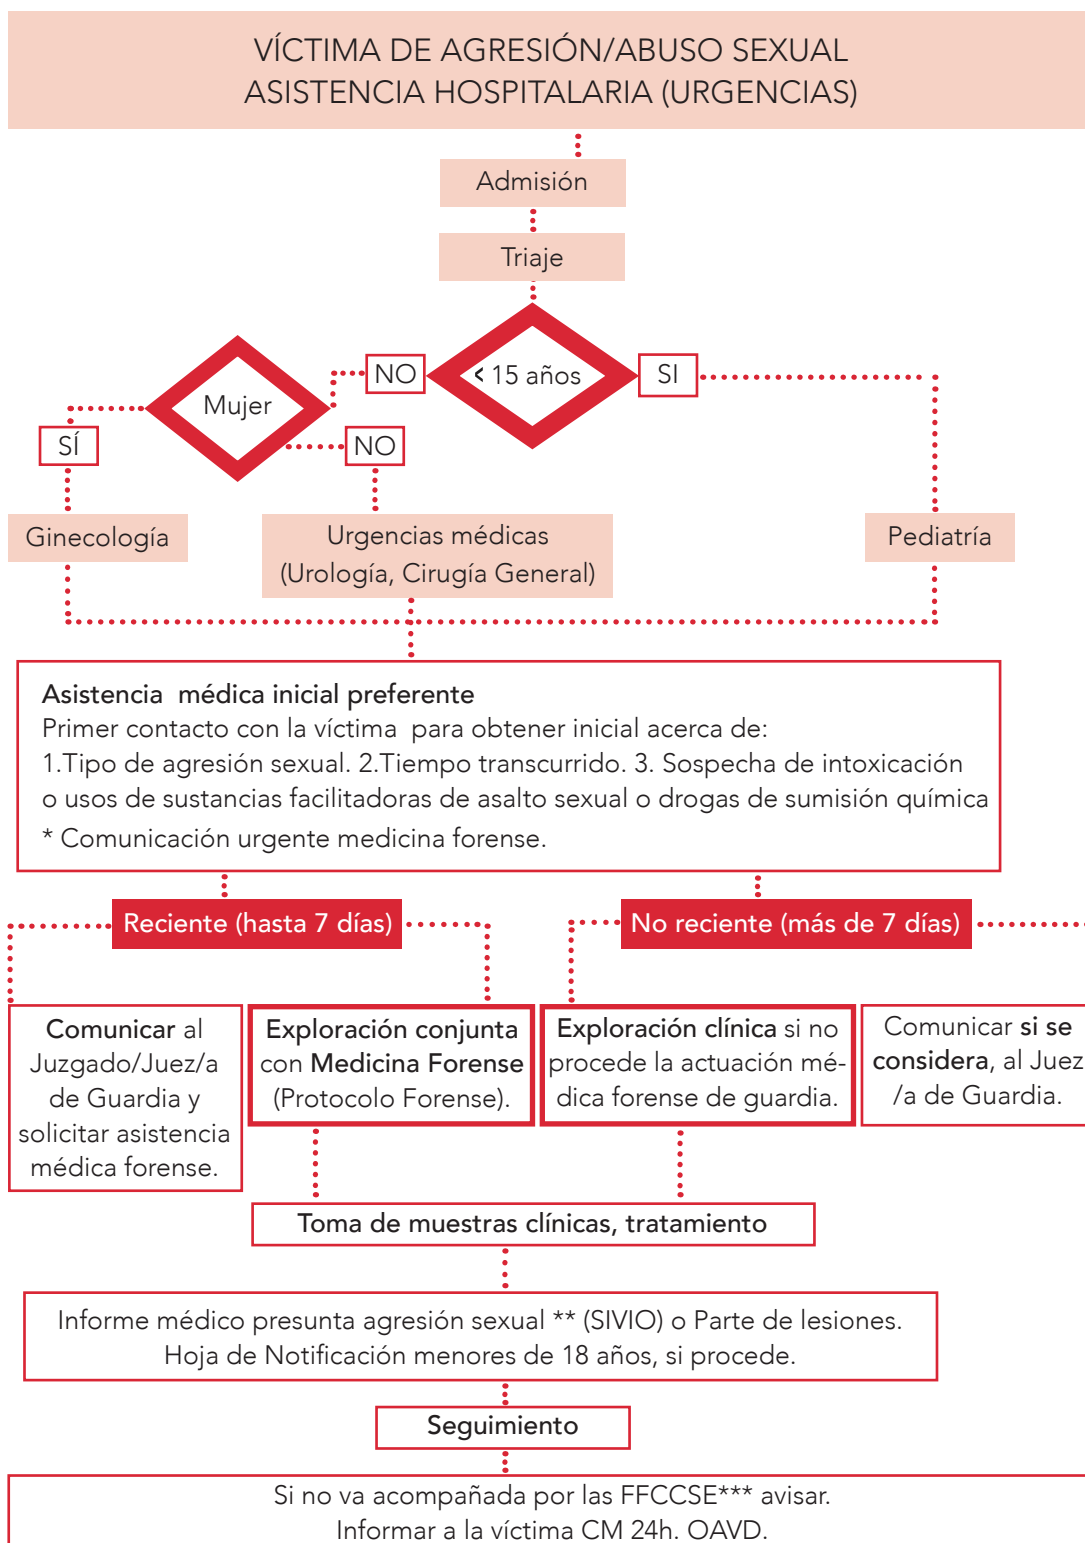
VÍCTIMA DE AGRESIÓN/ABUSO SEXUAL
ASISTENCIA HOSPITALARIA (URGENCIAS)

Admisión

Triaje

< 15 años

NO

SI

Mujer

SÍ

NO

Ginecología

Urgencias médicas (Urología, Cirugía General)

Pediatría

Asistencia médica inicial preferente
Primer contacto con la víctima para obtener inicial acerca de:
1.Tipo de agresión sexual. 2.Tiempo transcurrido. 3. Sospecha de intoxicación o usos de sustancias facilitadoras de asalto sexual o drogas de sumisión química
* Comunicación urgente medicina forense.

Reciente (hasta 7 días)

No reciente (más de 7 días)

Comunicar al Juzgado/Juez/a de Guardia y solicitar asistencia médica forense.

Exploración conjunta con Medicina Forense (Protocolo Forense).

Exploración clínica si no procede la actuación médica forense de guardia.

Comunicar si se considera, al Juez /a de Guardia.

Toma de muestras clínicas, tratamiento

Informe médico presunta agresión sexual ** (SIVIO) o Parte de lesiones.
Hoja de Notificación menores de 18 años, si procede.

Seguimiento

Si no va acompañada por las FFCCSE*** avisar.
Informar a la víctima CM 24h. OAVD.